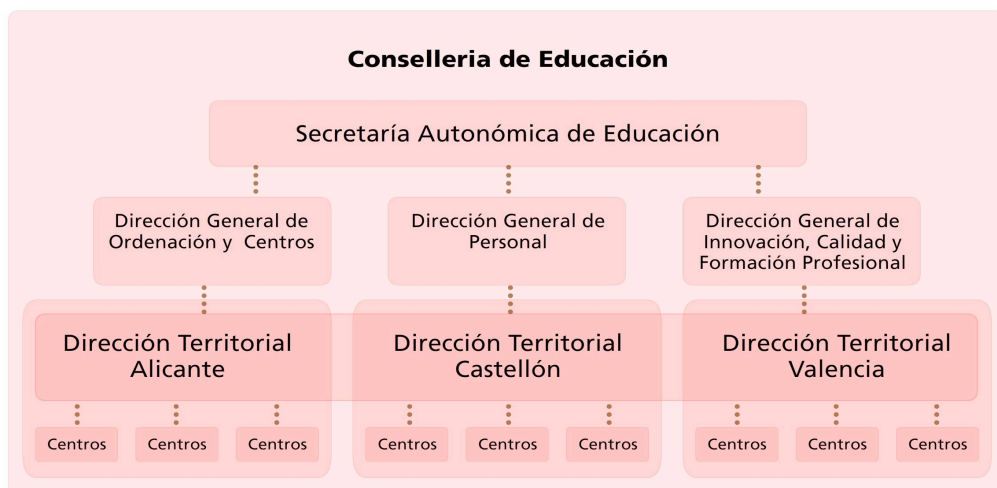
Conselleria de Educación

Secretaría Autonómica de Educación

Dirección General de Ordenación y Centros

Dirección General de Personal

Dirección General de Innovación, Calidad y Formación Profesional

Dirección Territorial Alicante

Dirección Territorial Castellón

Dirección Territorial Valencia

Centros

Centros

Centros

Centros

Centros

Centros

Centros

Centros

Centros